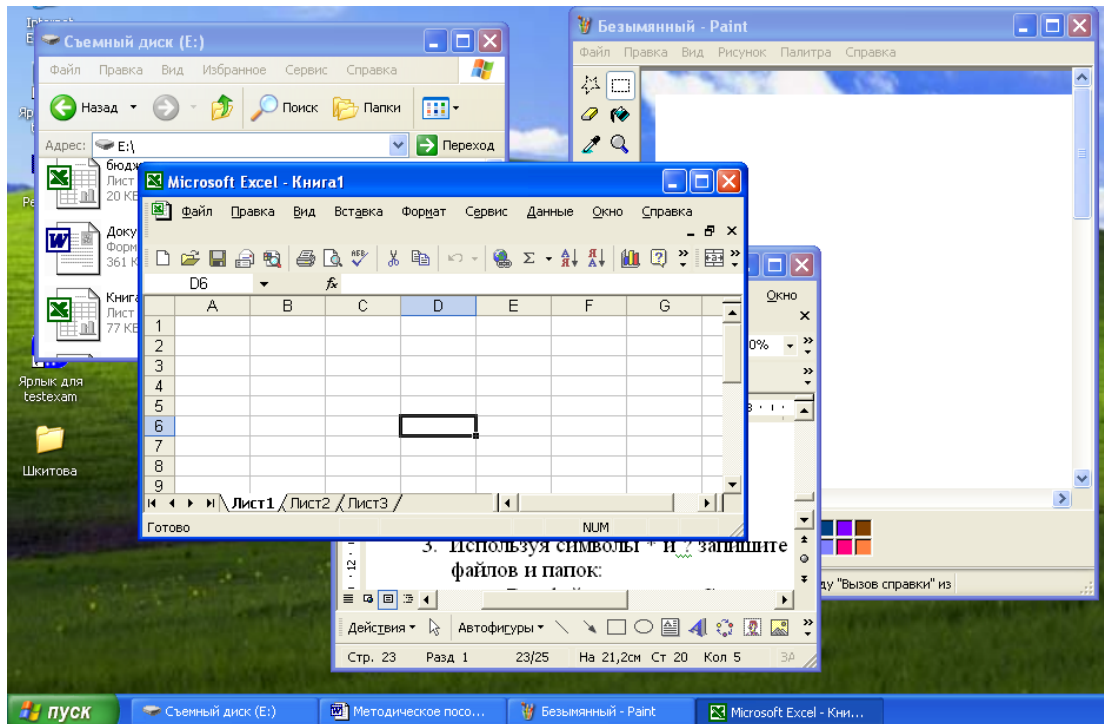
Съемный диск (E:)

Файл Правка Вид Избранное Сервис Справка

Назад Поиск Папки

Адрес: E:\ Переход

бюдж Лист 20 КБ

Доку Форм 361 К

Книга Лист 77 КБ

Ярлык для testexam

Шкитова

Безымянный - Paint

Файл Правка Вид Рисунок Палитра Справка

Microsoft Excel - Книга1

Файл Правка Вид Вставка Формат Сервис Данные Окно Справка

D6 $f_x$

| | A | B | C | D | E | F | G |
|---|---|---|---|---|---|---|---|
| 1 | | | | | | | |
| 2 | | | | | | | |
| 3 | | | | | | | |
| 4 | | | | | | | |
| 5 | | | | | | | |
| 6 | | | | | | | |
| 7 | | | | | | | |
| 8 | | | | | | | |
| 9 | | | | | | | |

Лист1 Лист2 Лист3

Готово NUM

Окно

0%

3. Используя символы * и ? запишите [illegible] файлов и папок:

ду "Вызов справки" из

Действия Автофигуры

Стр. 23 Разд 1 23/25 На 21,2см Ст 20 Кол 5 ЗА

пуск Съемный диск (E:) Методическое посо... Безымянный - Paint Microsoft Excel - Кни...